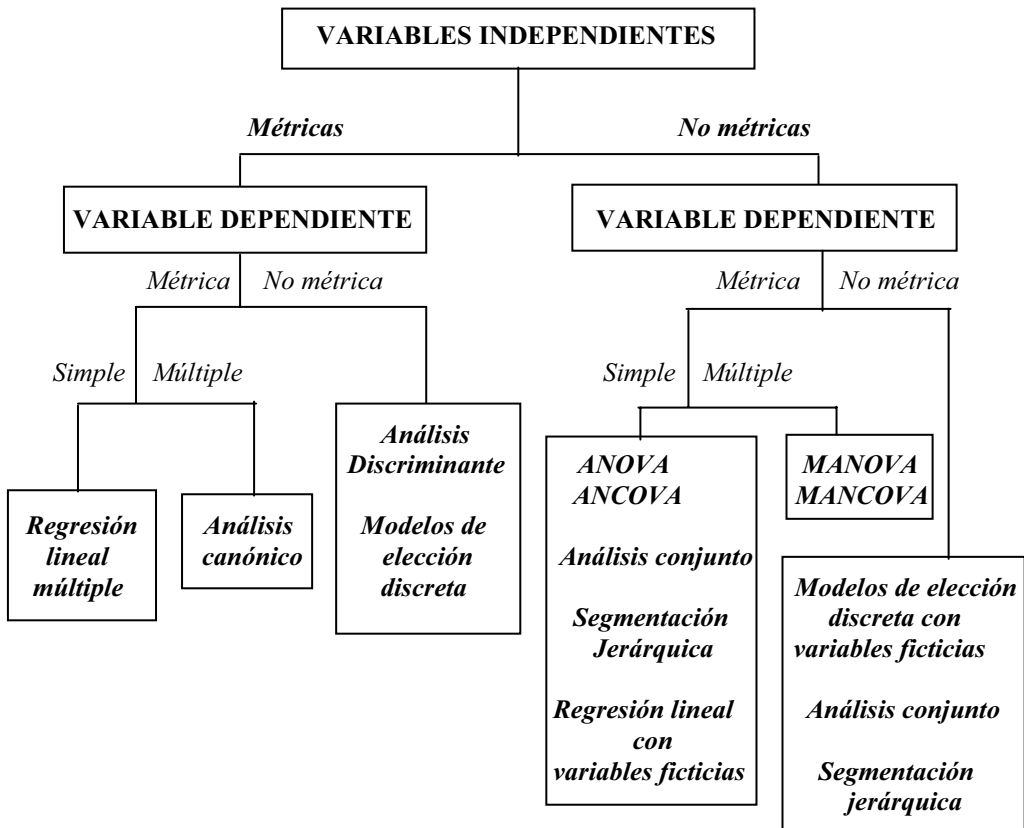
VARIABLES INDEPENDIENTES

Métricas

No métricas

VARIABLE DEPENDIENTE

Métrica

No métrica

Simple

Múltiple

Regresión lineal múltiple

Análisis canónico

Análisis Discriminante

Modelos de elección discreta

VARIABLE DEPENDIENTE

Métrica

No métrica

Simple

Múltiple

ANOVA
ANCOVA

Análisis conjunto

Segmentación Jerárquica

Regresión lineal con variables ficticias

MANOVA
MANCOVA

Modelos de elección discreta con variables ficticias

Análisis conjunto

Segmentación jerárquica